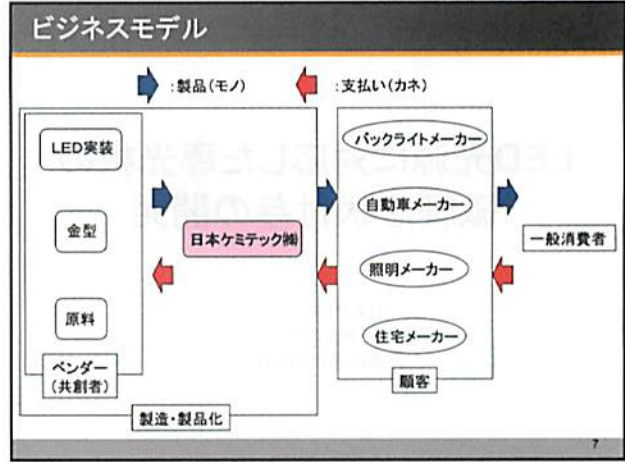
ビジネスモデル

:製品(モノ)

:支払い(カネ)

LED実装

金型

原料

ベンダー
(共創者)

日本ケミテック㈱

製造・製品化

バックライトメーカー

自動車メーカー

照明メーカー

住宅メーカー

顧客

一般消費者

7